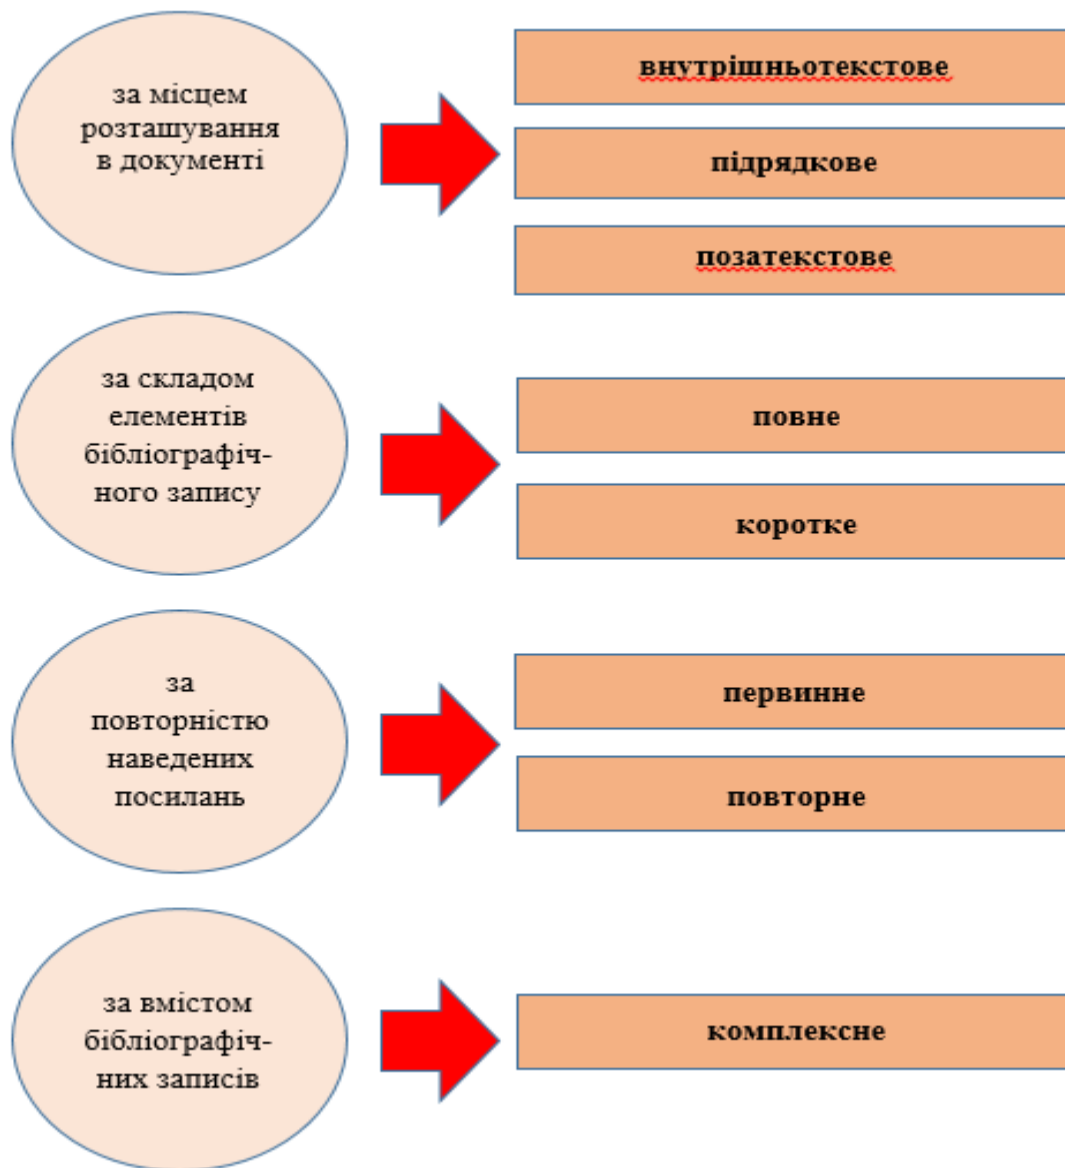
за місцем розташування в документі

внутрішньотекстове

підрядкове

позатекстове

за складом елементів бібліографічного запису

повне

коротке

за повторністю наведених посилань

первинне

повторне

за вмістом бібліографічних записів

комплексне